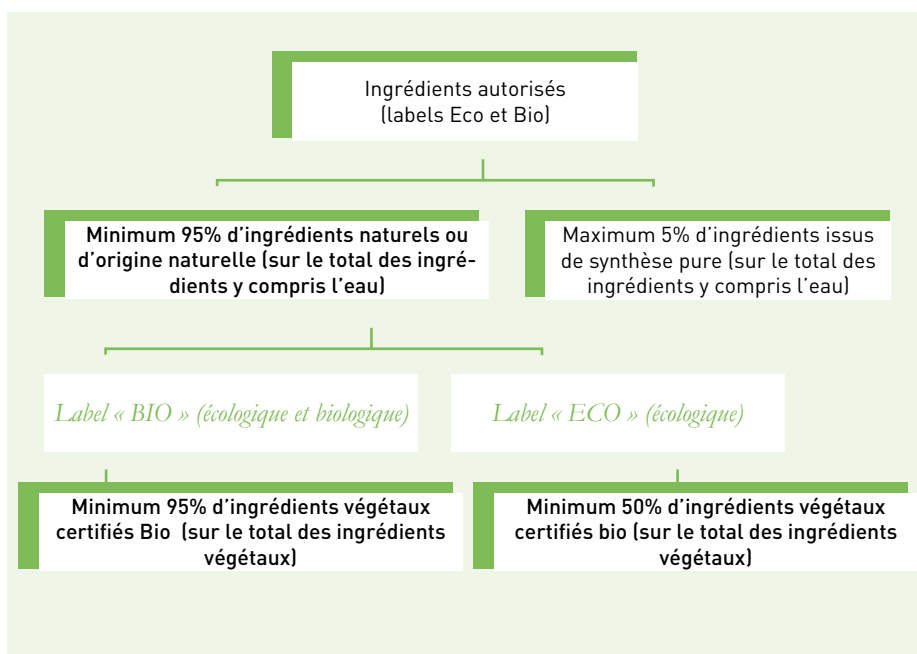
Ingrédients autorisés
(labels Eco et Bio)

Minimum 95% d'ingrédients naturels ou d'origine naturelle (sur le total des ingrédients y compris l'eau)

Maximum 5% d'ingrédients issus de synthèse pure (sur le total des ingrédients y compris l'eau)

Label « BIO » (écologique et biologique)

Label « ECO » (écologique)

Minimum 95% d'ingrédients végétaux certifiés Bio (sur le total des ingrédients végétaux)

Minimum 50% d'ingrédients végétaux certifiés bio (sur le total des ingrédients végétaux)